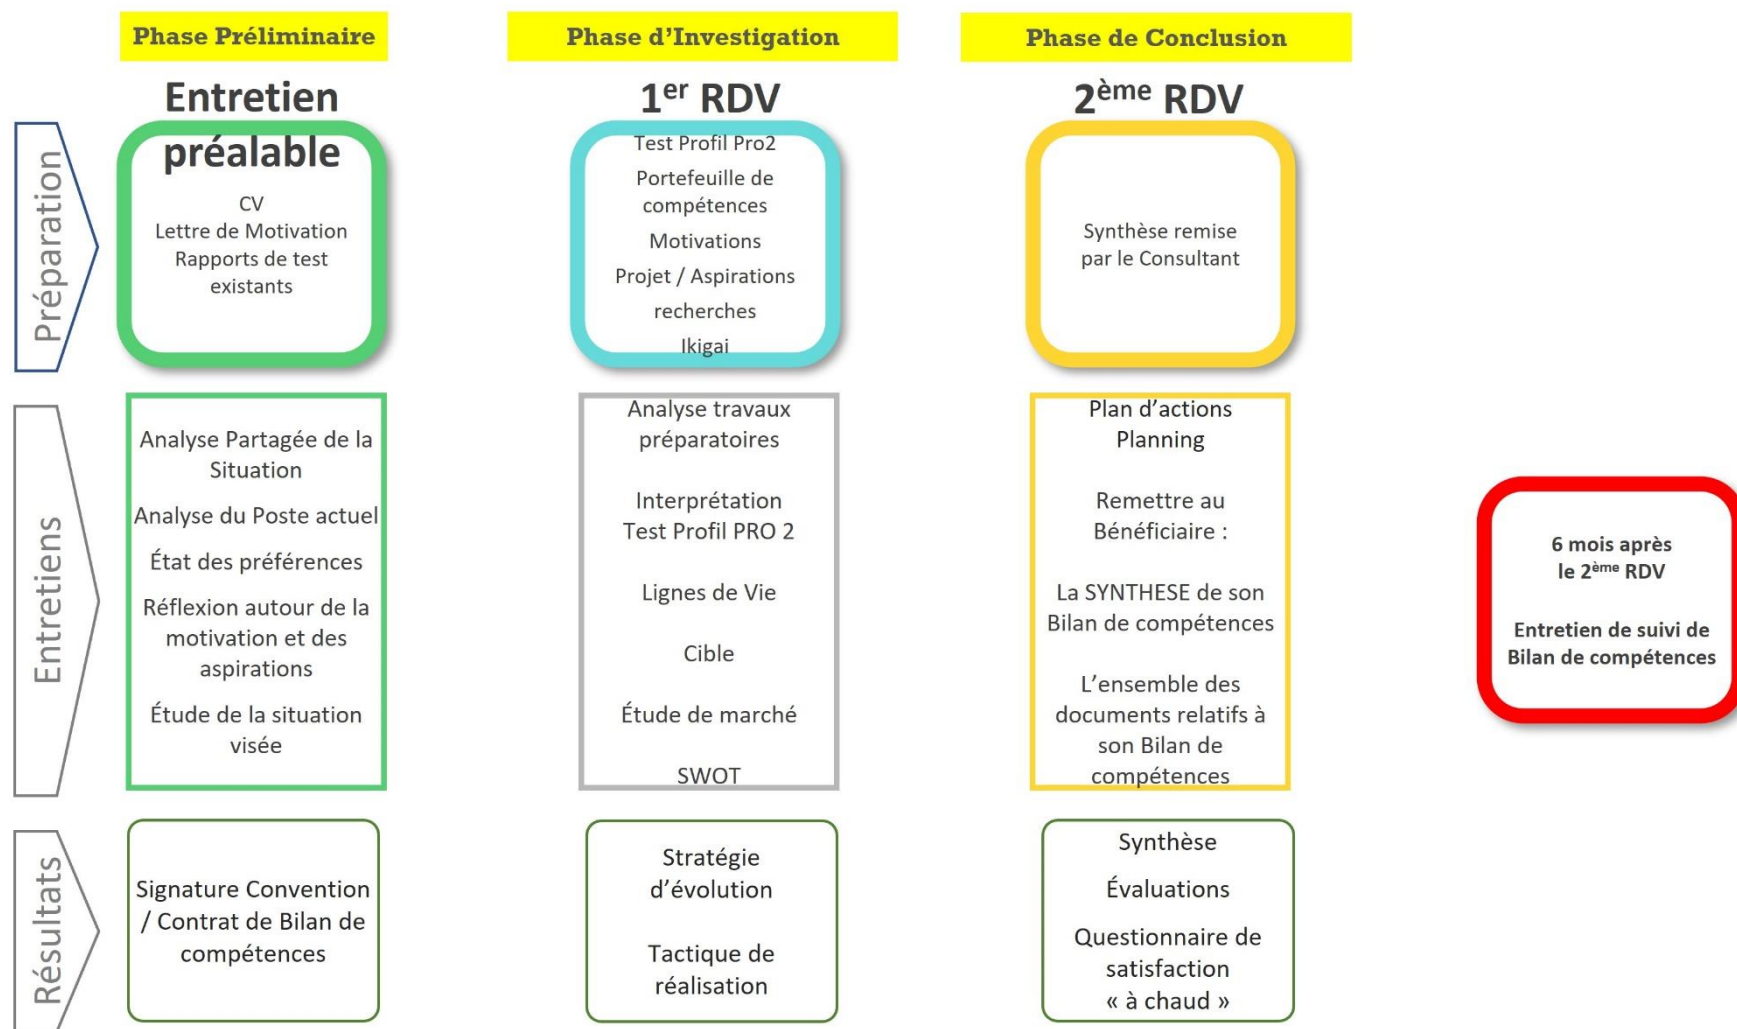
Phase Préliminaire

Entretien préalable

CV
Lettre de Motivation
Rapports de test existants

Phase d'Investigation

$1^{er}$ RDV

Test Profil Pro2
Portefeuille de compétences
Motivations
Projet / Aspirations
recherches
Ikigai

Phase de Conclusion

$2^{ème}$ RDV

Synthèse remise par le Consultant

Préparation

Entretiens

Analyse Partagée de la Situation
Analyse du Poste actuel
État des préférences
Réflexion autour de la motivation et des aspirations
Étude de la situation visée

Analyse travaux préparatoires
Interprétation Test Profil PRO 2
Lignes de Vie
Cible
Étude de marché
SWOT

Plan d'actions
Planning
Remettre au Bénéficiaire :
La SYNTHESE de son Bilan de compétences
L'ensemble des documents relatifs à son Bilan de compétences

6 mois après le $2^{ème}$ RDV

Entretien de suivi de Bilan de compétences

Résultats

Signature Convention / Contrat de Bilan de compétences

Stratégie d'évolution
Tactique de réalisation

Synthèse
Évaluations
Questionnaire de satisfaction « à chaud »